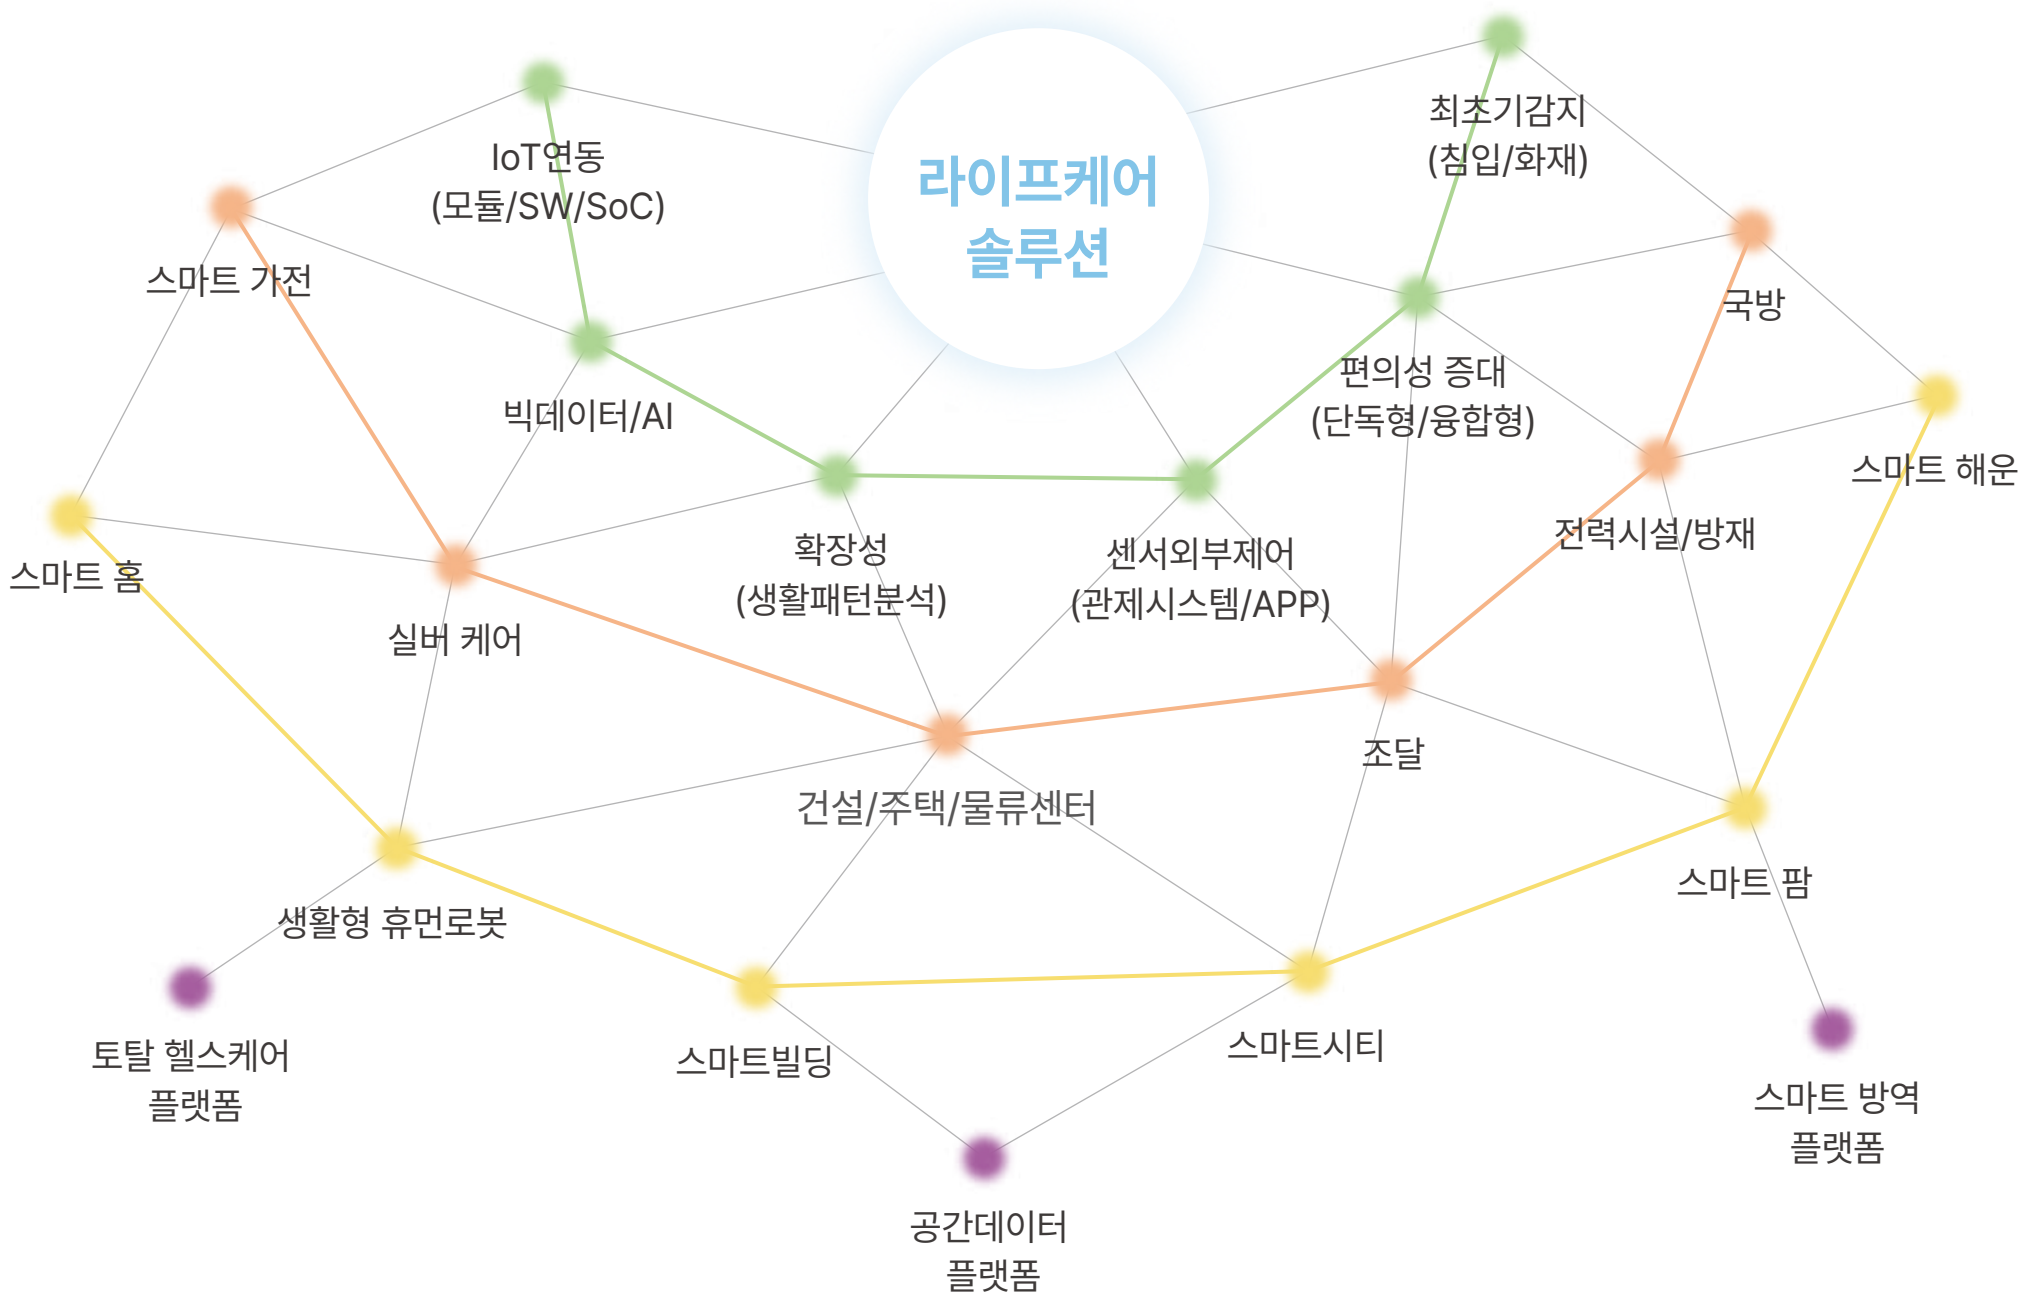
라이프케어
솔루션

IoT연동
(모듈/SW/SoC)

최초기감지
(침입/화재)

스마트 가전

국방

빅데이터/AI

편의성 증대
(단독형/융합형)

스마트 해운

확장성
(생활패턴분석)

센서외부제어
(관제시스템/APP)

전력시설/방재

스마트 홈

실버 케어

조달

건설/주택/물류센터

스마트 팜

생활형 휴먼로봇

토탈 헬스케어
플랫폼

스마트빌딩

스마트시티

스마트 방역
플랫폼

공간데이터
플랫폼